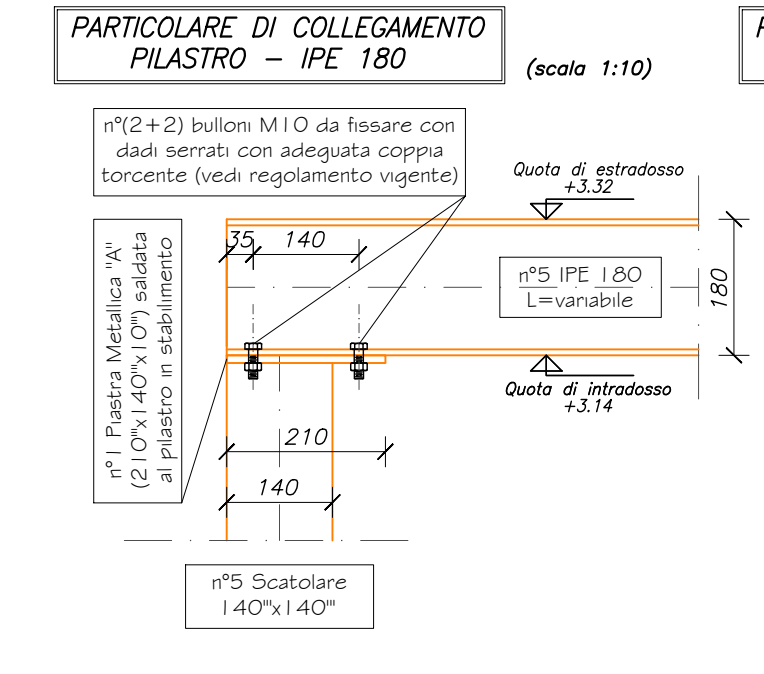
PARTICOLARE DI COLLEGAMENTO
PILASTRO – IPE 180

(scala 1:10)

n°(2+2) bulloni M10 da fissare con dadi serrati con adeguata coppia torcente (vedi regolamento vigente)

Quota di estradosso
+3.32

n°1 Piastra Metallica "A"
(210'''x140'''x10''') saldata
al pilastro in stabilimento

35
140

n°5 IPE 180
L=variabile

180

Quota di intradosso
+3.14

210

140

n°5 Scatolare
140'''x140'''